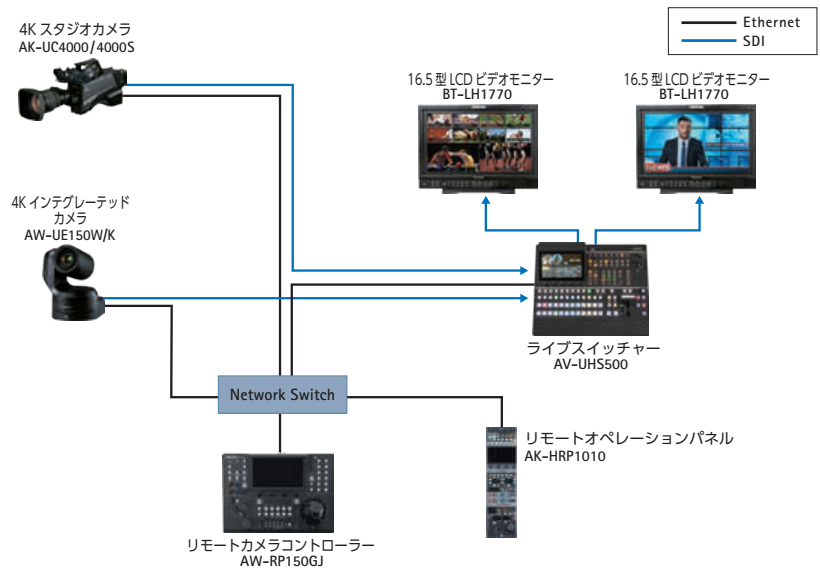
4K スタジオカメラ
AK-UC4000/4000S

Ethernet
SDI

16.5 型 LCD ビデオモニター
BT-LH1770

16.5 型 LCD ビデオモニター
BT-LH1770

4K インテグレーテッドカメラ
AW-UE150W/K

ライブスイッチャー
AV-UHS500

Network Switch

リモートオペレーションパネル
AK-HRP1010

リモートカメラコントローラー
AW-RP150GJ